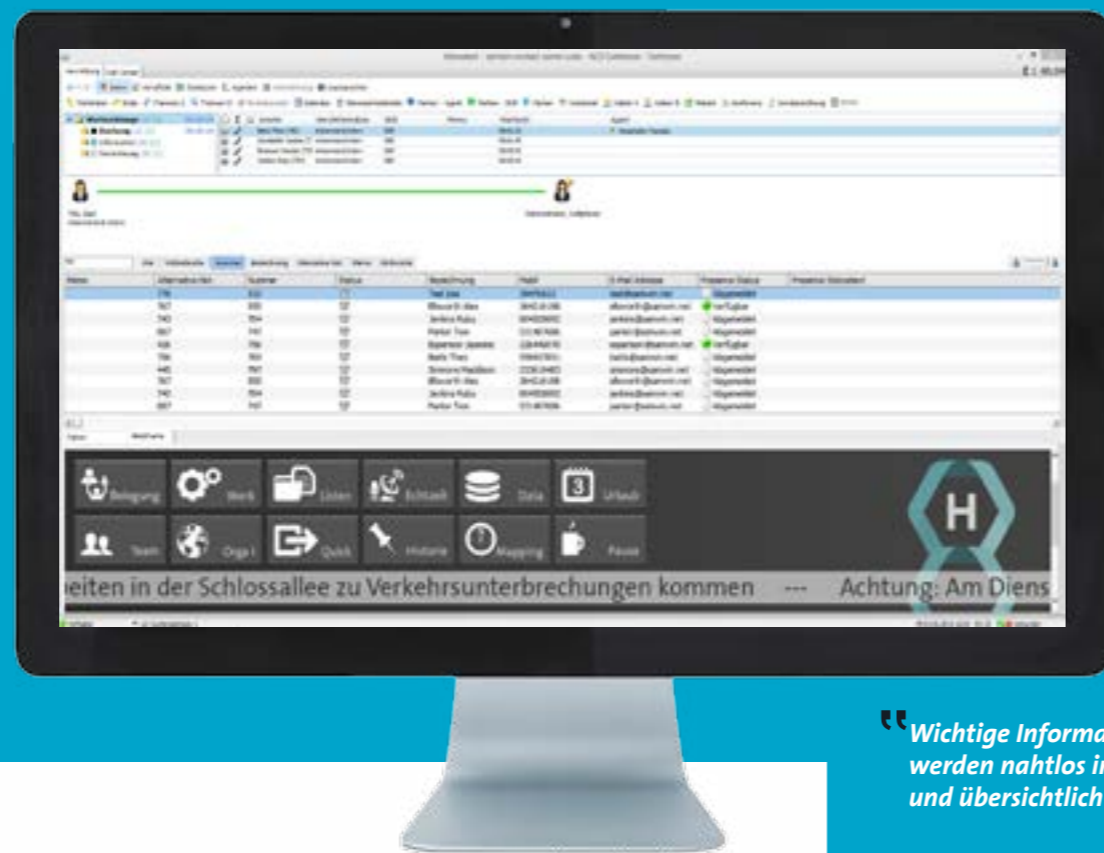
Belegung | Werk | Listen | Echtzeit | Data | Urlaub
Team | Orga | Quick | Historie | Mapping | Pause

H

eiten in der Schlossallee zu Verkehrsunterbrechungen kommen --- Achtung: Am Diens

"Wichtige Informa
werden nahtlos i
und übersichtlich